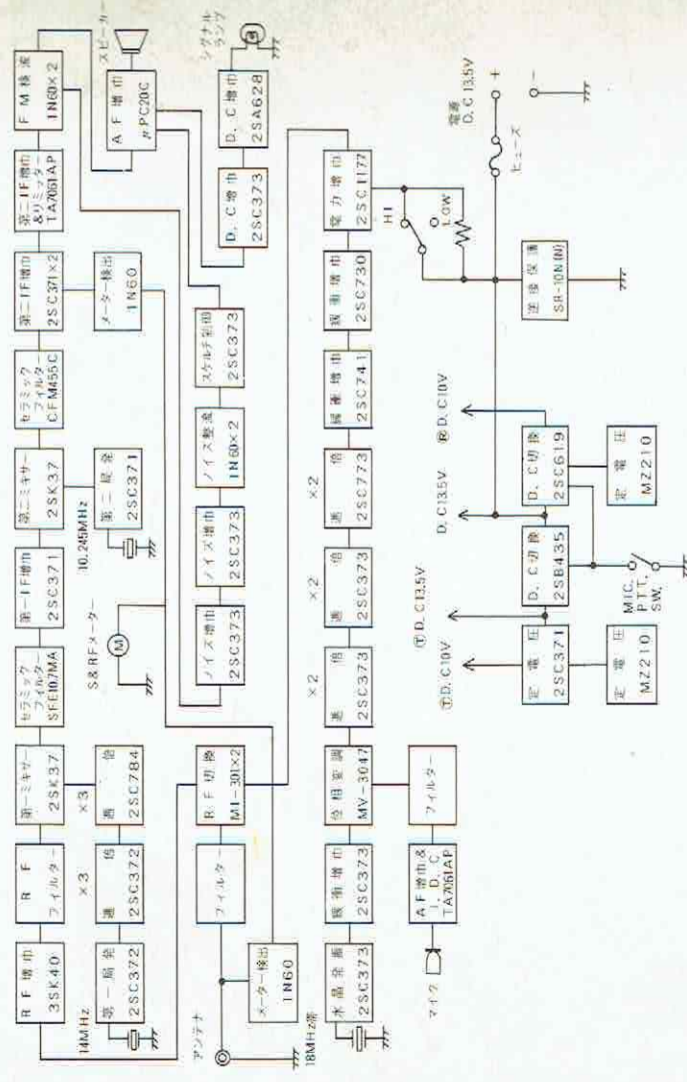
RF増巾
3SK40

RF
フィルター

第一ミキサー
2SK37

セラミックフィルター
SFE10.7MA

第一IF増巾
2SC371

第二ミキサー
2SK37

セラミックフィルター
CFM455C

第二IF増巾
2SC371×2

第三IF増巾&リミッター
TA7061AP

FM検波
1N60×2

AF増巾
μPC20C

スピーカー

D.C増巾
2SA628

シグナルランプ

D.C増巾
2SC373

第一局発
2SC372

×3
逓倍
2SC372

×3
逓倍
2SC784

14MHz

10.245MHz

第二局発
2SC371

メーター検出
1N60

S&RFメーター

M

ノイズ増巾
2SC373

ノイズ増巾
2SC373

ノイズ整流
1N60×2

スケルチ制御
2SC373

アンテナ

フィルター

メーター検出
1N60

R.F切換
MI-301×2

18MHz帯

水晶発振
2SC373

緩衝増巾
2SC373

位相変調
MV-3047

×2
逓倍
2SC373

×2
逓倍
2SC373

×2
逓倍
2SC773

緩衝増巾
2SC741

緩衝増巾
2SC730

電力増巾
2SC1177

HI

LOW

電源
D.C 13.5V

+

−

ヒューズ

逆接保護
SR-10N(N)

マイク

AF増巾&I.D.C
TA7061AP

フィルター

Ⓣ D.C13.5V

Ⓣ D.C10V

定電圧
2SC371

定電圧
MZ210

D.C切換
2SB435

MIC.
PTT.
SW.

D.C13.5V

Ⓡ D.C10V

D.C切換
2SC619

定電圧
MZ210